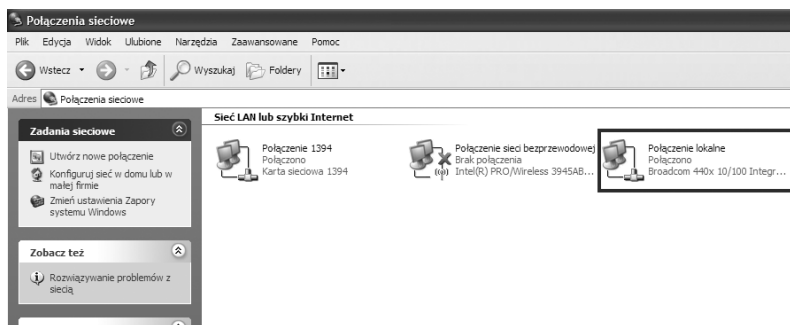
Połączenia sieciowe

Plik Edycja Widok Ulubione Narzędzia Zaawansowane Pomoc

Wstecz Wyszukaj Foldery

Adres Połączenia sieciowe

Zadania sieciowe

Utwórz nowe połączenie

Konfiguruj sieć w domu lub w małej firmie

Zmień ustawienia Zapory systemu Windows

Zobacz też

Rozwiązywanie problemów z siecią

Sieć LAN lub szybki Internet

Połączenie 1394
Połączono
Karta sieciowa 1394

Połączenie sieci bezprzewodowej
Brak połączenia
Intel(R) PRO/Wireless 3945AB...

Połączenie lokalne
Połączono
Broadcom 440x 10/100 Integr...